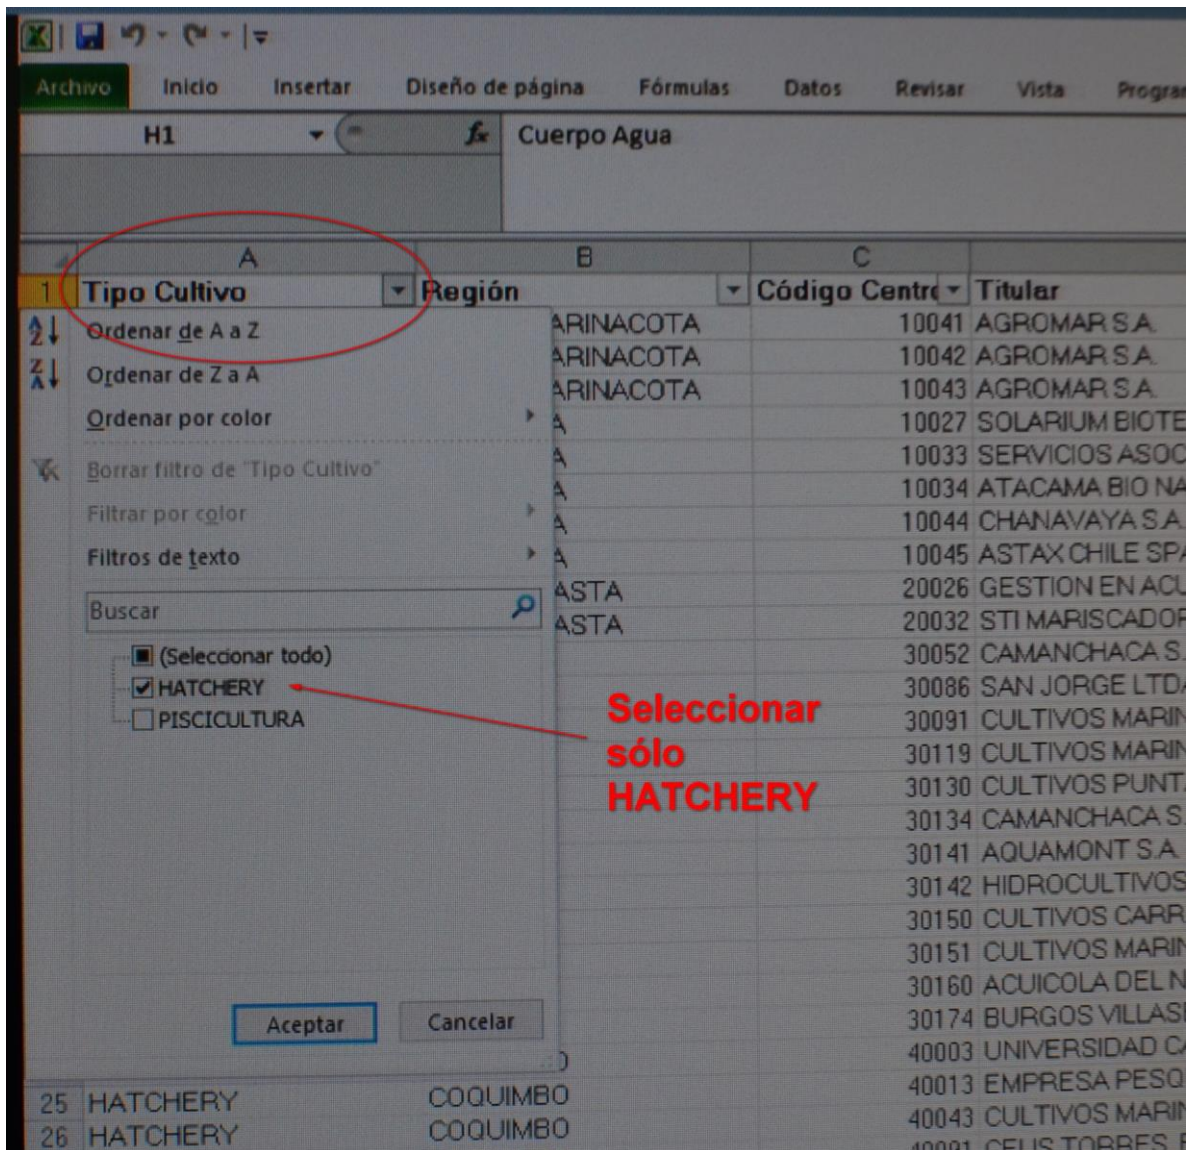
Archivo | Inicio | Insertar | Diseño de página | Fórmulas | Datos | Revisar | Vista | Progra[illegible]

H1 | $f_x$ | Cuerpo Agua

| | A | B | C | |
|---|---|---|---|---|
| 1 | Tipo Cultivo | Región | Código Centr | Titular |
| | | ARINACOTA | 10041 | AGROMAR S.A. |
| | | ARINACOTA | 10042 | AGROMAR S.A. |
| | | ARINACOTA | 10043 | AGROMAR S.A. |
| | | A | 10027 | SOLARIUM BIOTE |
| | | A | 10033 | SERVICIOS ASOC |
| | | A | 10034 | ATACAMA BIO NA |
| | | A | 10044 | CHANAVAYA S.A. |
| | | A | 10045 | ASTAX CHILE SP |
| | | ASTA | 20026 | GESTION EN ACU |
| | | ASTA | 20032 | STI MARISCADOR |
| | | | 30052 | CAMANCHACA S. |
| | | | 30086 | SAN JORGE LTD |
| | | | 30091 | CULTIVOS MARIN |
| | | | 30119 | CULTIVOS MARIN |
| | | | 30130 | CULTIVOS PUNT |
| | | | 30134 | CAMANCHACA S. |
| | | | 30141 | AQUAMONT S.A. |
| | | | 30142 | HIDROCULTIVOS |
| | | | 30150 | CULTIVOS CARR |
| | | | 30151 | CULTIVOS MARIN |
| | | | 30160 | ACUICOLA DEL N |
| | | | 30174 | BURGOS VILLAS |
| | | | 40003 | UNIVERSIDAD C |
| 25 | HATCHERY | COQUIMBO | 40013 | EMPRESA PESQ |
| 26 | HATCHERY | COQUIMBO | 40043 | CULTIVOS MARIN |

Ordenar de A a Z
Ordenar de Z a A
Ordenar por color
Borrar filtro de "Tipo Cultivo"
Filtrar por color
Filtros de texto
Buscar
(Seleccionar todo)
HATCHERY
PISCICULTURA
Aceptar
Cancelar

Seleccionar sólo HATCHERY